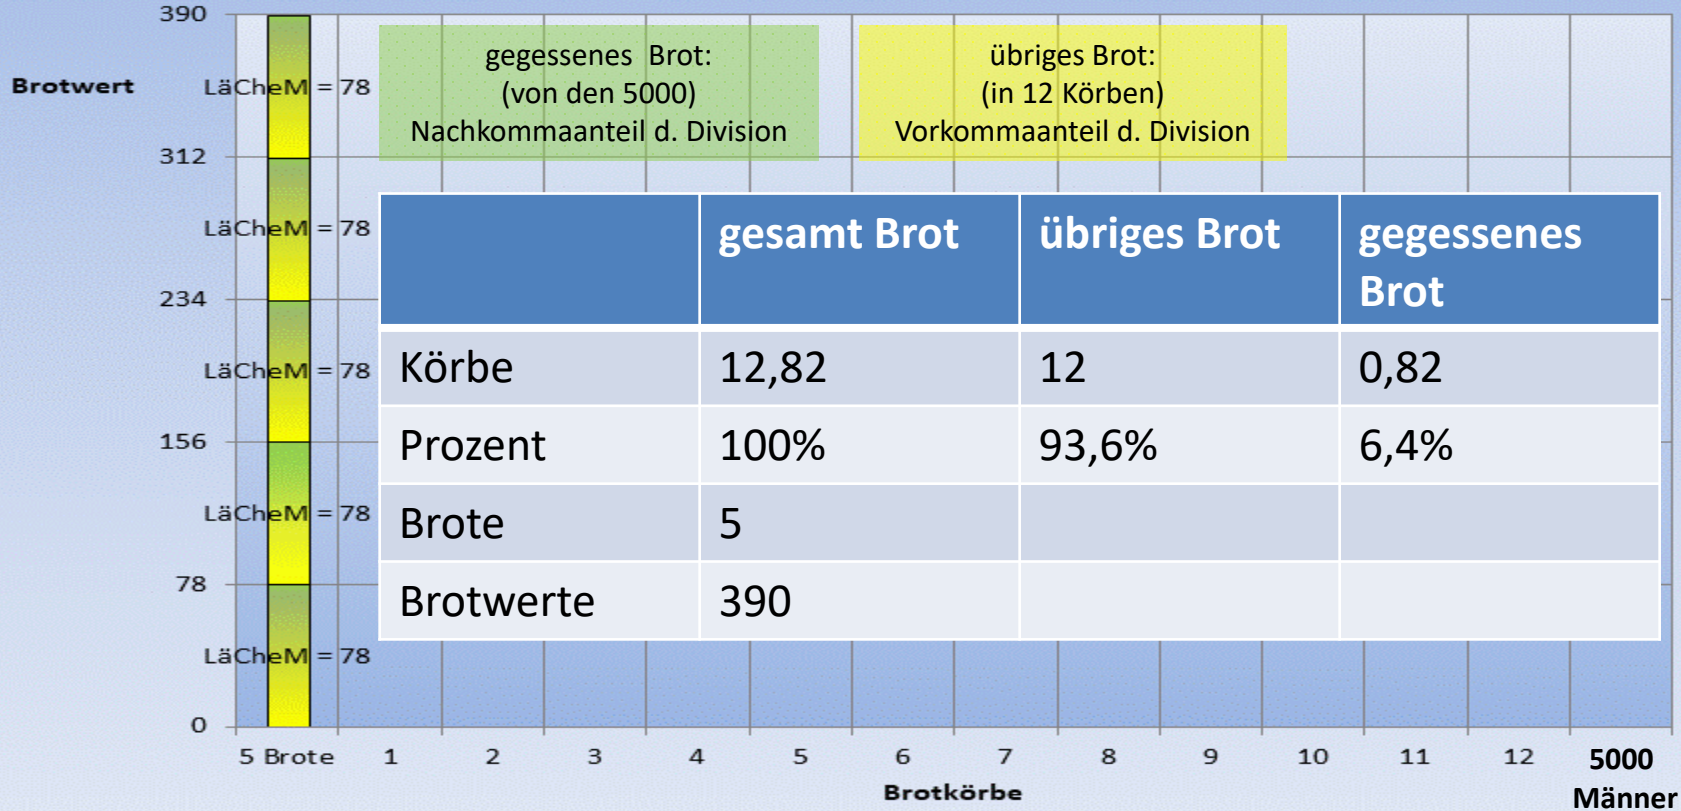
390

Brotwert

LäCheM = 78

312

LäCheM = 78

234

LäCheM = 78

156

LäCheM = 78

78

LäCheM = 78

0

gegessenes Brot:
(von den 5000)
Nachkommaanteil d. Division

übriges Brot:
(in 12 Körben)
Vorkommaanteil d. Division

| | gesamt Brot | übriges Brot | gegessenes Brot |
|---|---|---|---|
| Körbe | 12,82 | 12 | 0,82 |
| Prozent | 100% | 93,6% | 6,4% |
| Brote | 5 | | |
| Brotwerte | 390 | | |

5 Brote 1 2 3 4 5 6 7 8 9 10 11 12 5000 Männer

Brotkörbe